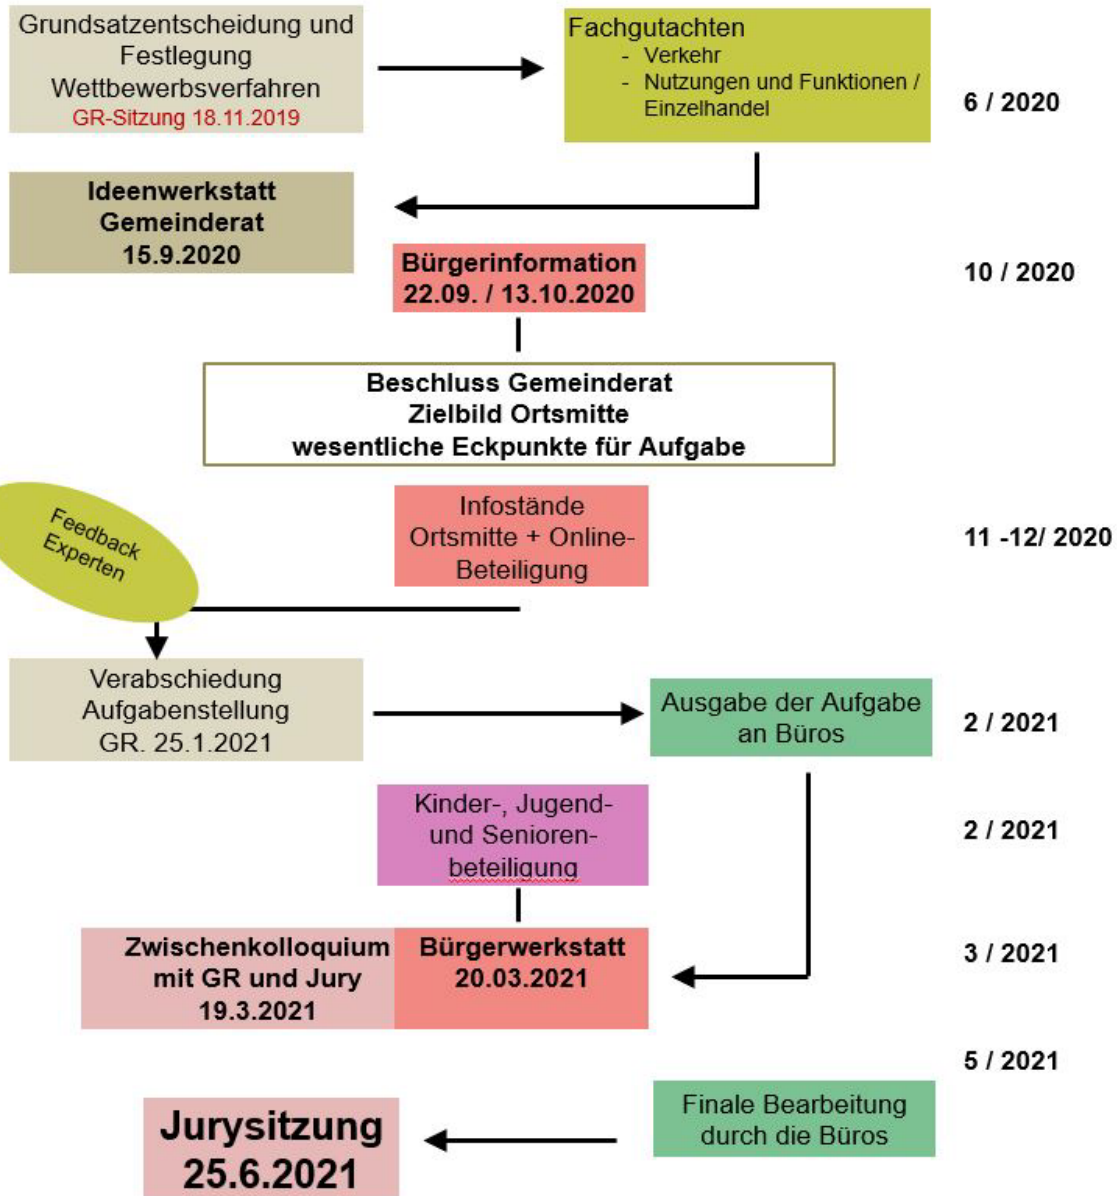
Grundsatzentscheidung und Festlegung Wettbewerbsverfahren
GR-Sitzung 18.11.2019

Fachgutachten
- Verkehr
- Nutzungen und Funktionen / Einzelhandel

6 / 2020

Ideenwerkstatt Gemeinderat 15.9.2020

Bürgerinformation 22.09. / 13.10.2020

10 / 2020

Beschluss Gemeinderat
Zielbild Ortsmitte
wesentliche Eckpunkte für Aufgabe

Feedback Experten

Infostände Ortsmitte + Online-Beteiligung

11 -12/ 2020

Verabschiedung Aufgabenstellung GR. 25.1.2021

Ausgabe der Aufgabe an Büros

2 / 2021

Kinder-, Jugend- und Senioren-beteiligung

2 / 2021

Zwischenkolloquium mit GR und Jury 19.3.2021

Bürgerwerkstatt 20.03.2021

3 / 2021

5 / 2021

Finale Bearbeitung durch die Büros

Jurysitzung 25.6.2021